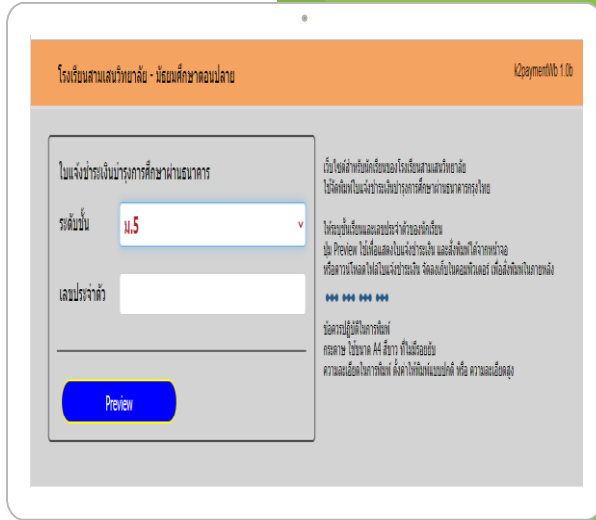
โรงเรียนสามเสนวิทยาลัย - มัธยมศึกษาตอนปลาย

K2paymentWb 1.0b

ใบแจ้งชำระเงินบำรุงการศึกษาผ่านธนาคาร

ระดับชั้น

ม.5

เลขประจำตัว

Preview

เว็บไซต์สำหรับนักเรียนของโรงเรียนสามเสนวิทยาลัย ใช้จัดพิมพ์ใบแจ้งชำระเงินบำรุงการศึกษาผ่านธนาคารกรุงไทย

ให้ระบุชั้นเรียนและเลขประจำตัวของนักเรียน ปุ่ม Preview ใช้เพื่อแสดงใบแจ้งชำระเงิน และสั่งพิมพ์ได้จากหน้าจอ หรือดาวน์โหลดไฟล์ใบแจ้งชำระเงิน จัดเก็บในคอมพิวเตอร์ เพื่อสั่งพิมพ์ในภายหลัง

ข้อควรปฏิบัติในการพิมพ์ กระดาษ ใช้ขนาด A4 สีขาว ที่ไม่มีรอยยับ ความละเอียดในการพิมพ์ ตั้งค่าให้พิมพ์แบบปกติ หรือ ความละเอียดสูง